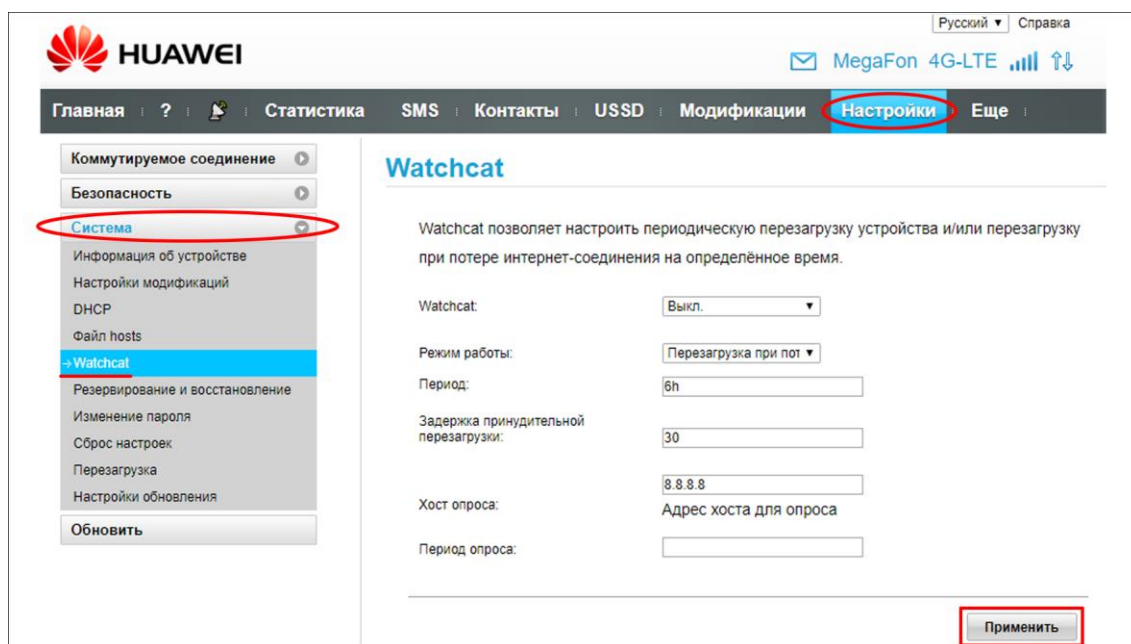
Русский ▾ | Справка

HUAWEI

MegaFon 4G-LTE

Главная | ? | | Статистика | SMS | Контакты | USSD | Модификации | Настройки | Еще

Коммутируемое соединение
Безопасность
Система
Информация об устройстве
Настройки модификаций
DHCP
Файл hosts
→Watchcat
Резервирование и восстановление
Изменение пароля
Сброс настроек
Перезагрузка
Настройки обновления
Обновить

Watchcat

Watchcat позволяет настроить периодическую перезагрузку устройства и/или перезагрузку при потере интернет-соединения на определённое время.

Watchcat: Выкл. ▾

Режим работы: Перезагрузка при пот ▾

Период: 6h

Задержка принудительной перезагрузки: 30

Хост опроса: 8.8.8.8
Адрес хоста для опроса

Период опроса:

Применить